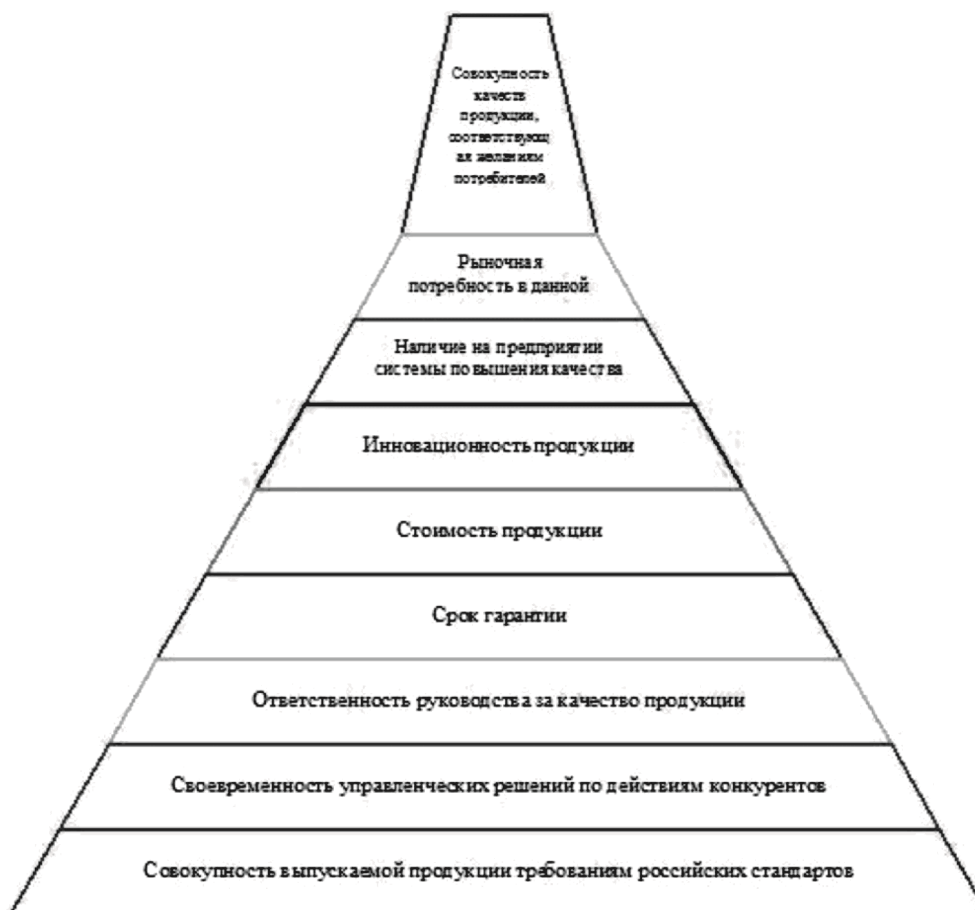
Совокупность качеств продукции, соответствующая желаниям потребителей

Рыночная потребность в данной

Наличие на предприятии системы повышения качества

Инновационность продукции

Стоимость продукции

Срок гарантии

Ответственность руководства за качество продукции

Своевременность управленческих решений по действиям конкурентов

Совокупность выпускаемой продукции требованиям российских стандартов